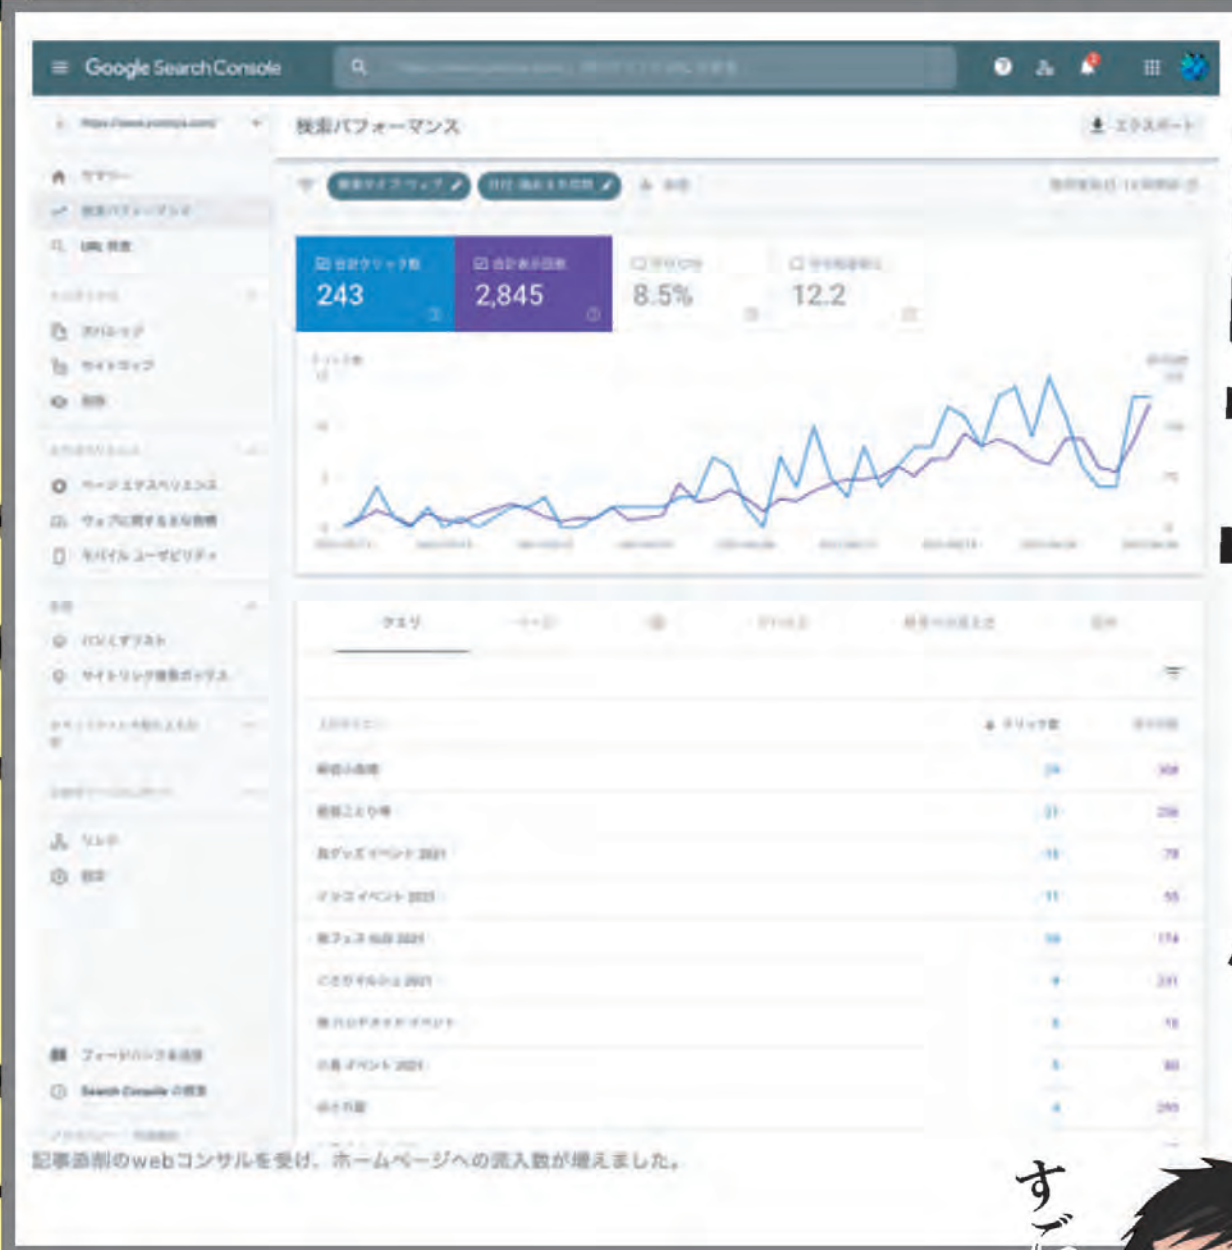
Google Search Console

検索パフォーマンス

エクスポート

243

2,845

8.5%

12.2

クエリ

フィードバックを送信

Search Console の概要

記事添削のwebコンサルを受け、ホームページへの流入数が増えました。

す